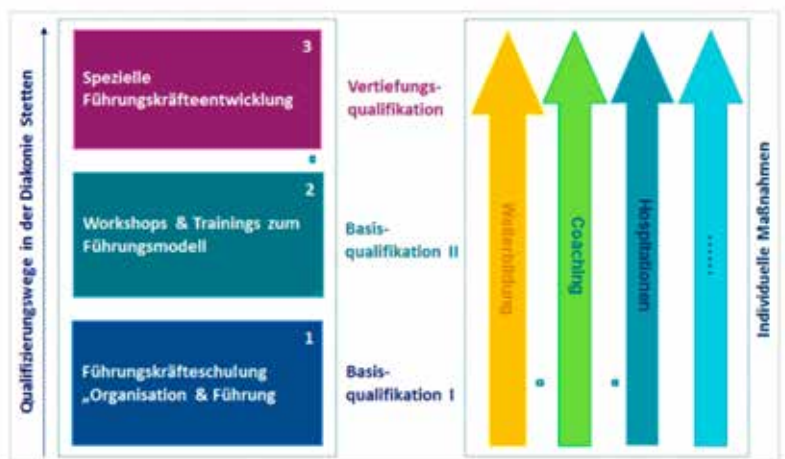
Qualifizierungswege in der Diakonie Stetten

3
Spezielle Führungskräfteentwicklung

Vertiefungsqualifikation

2
Workshops & Trainings zum Führungsmodell

Basisqualifikation II

1
Führungskräfteschulung „Organisation & Führung

Basisqualifikation I

Weiterbildung

Coaching

Hospitationen

......

Individuelle Maßnahmen